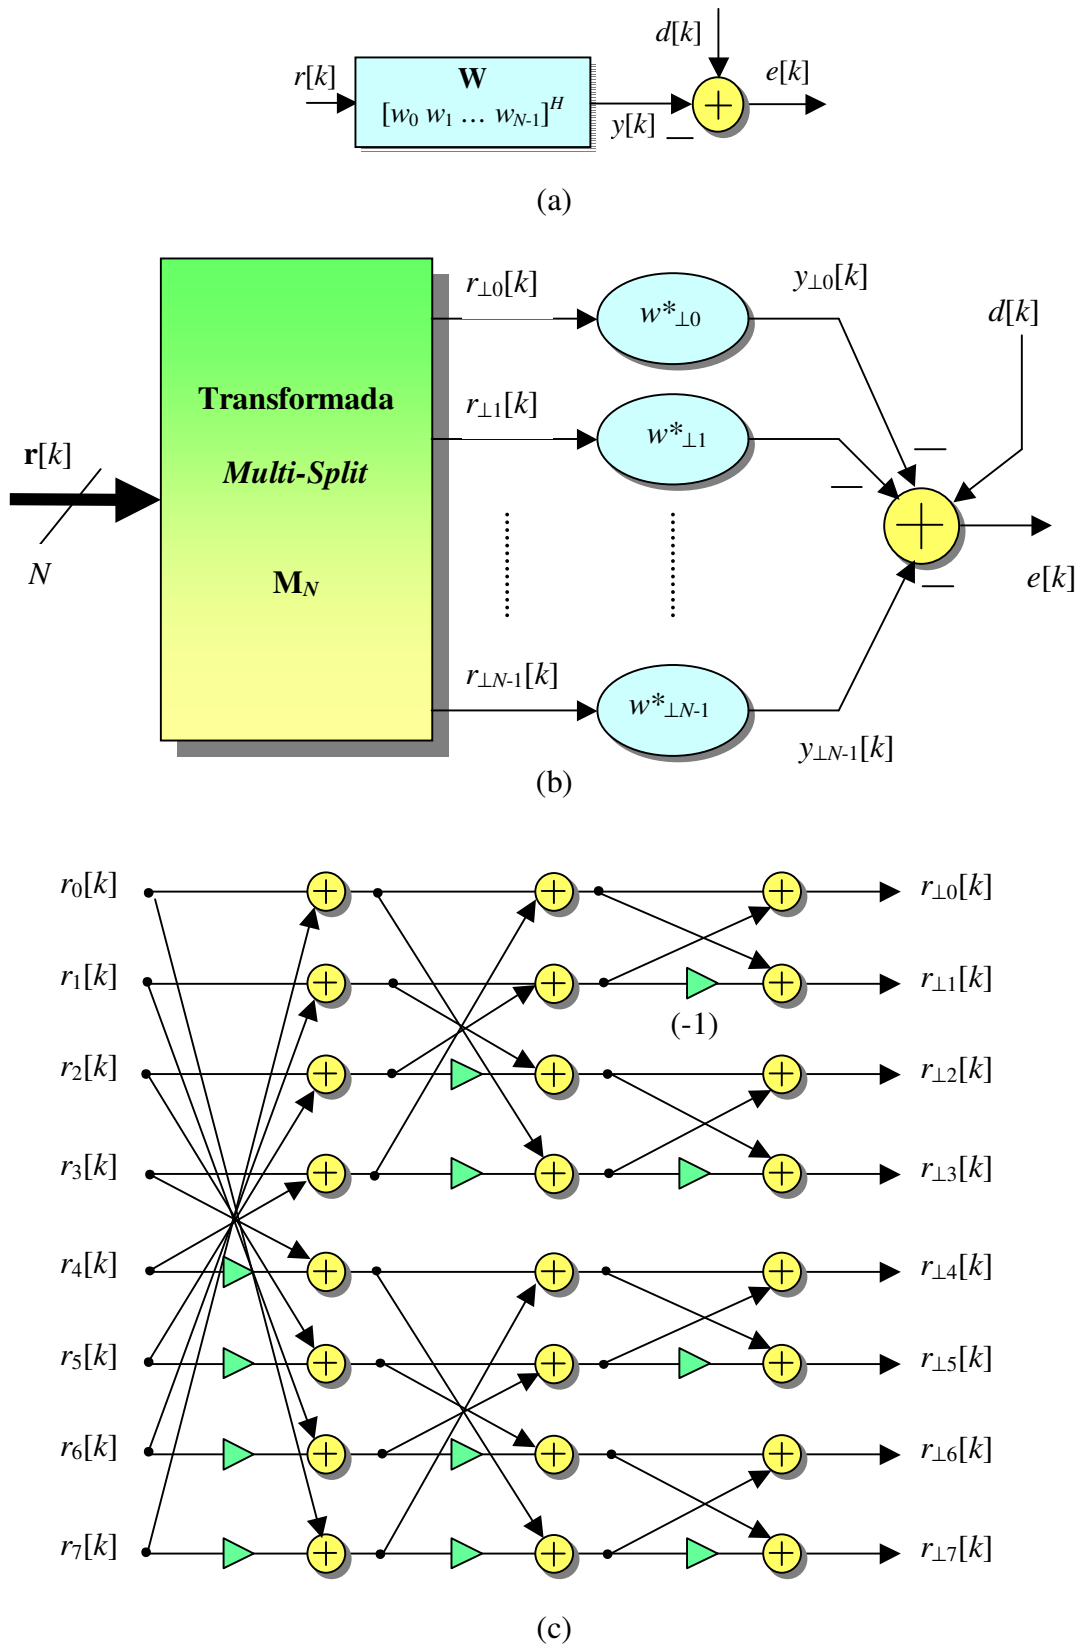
$d[k]$
$r[k]$
**W**
$[w_0\ w_1\ \dots\ w_{N-1}]^H$
$e[k]$
$y[k]$
—

(a)

$r_{\perp 0}[k]$
$w^*_{\perp 0}$
$y_{\perp 0}[k]$
$d[k]$
**Transformada**
$r_{\perp 1}[k]$
$w^*_{\perp 1}$
$\mathbf{r}[k]$
***Multi-Split***
—
—
$N$
$\mathbf{M}_N$
$e[k]$
—
$r_{\perp N-1}[k]$
$w^*_{\perp N-1}$
$y_{\perp N-1}[k]$

(b)

$r_0[k]$
$r_{\perp 0}[k]$
$r_1[k]$
$r_{\perp 1}[k]$
(-1)
$r_2[k]$
$r_{\perp 2}[k]$
$r_3[k]$
$r_{\perp 3}[k]$
$r_4[k]$
$r_{\perp 4}[k]$
$r_5[k]$
$r_{\perp 5}[k]$
$r_6[k]$
$r_{\perp 6}[k]$
$r_7[k]$
$r_{\perp 7}[k]$

(c)